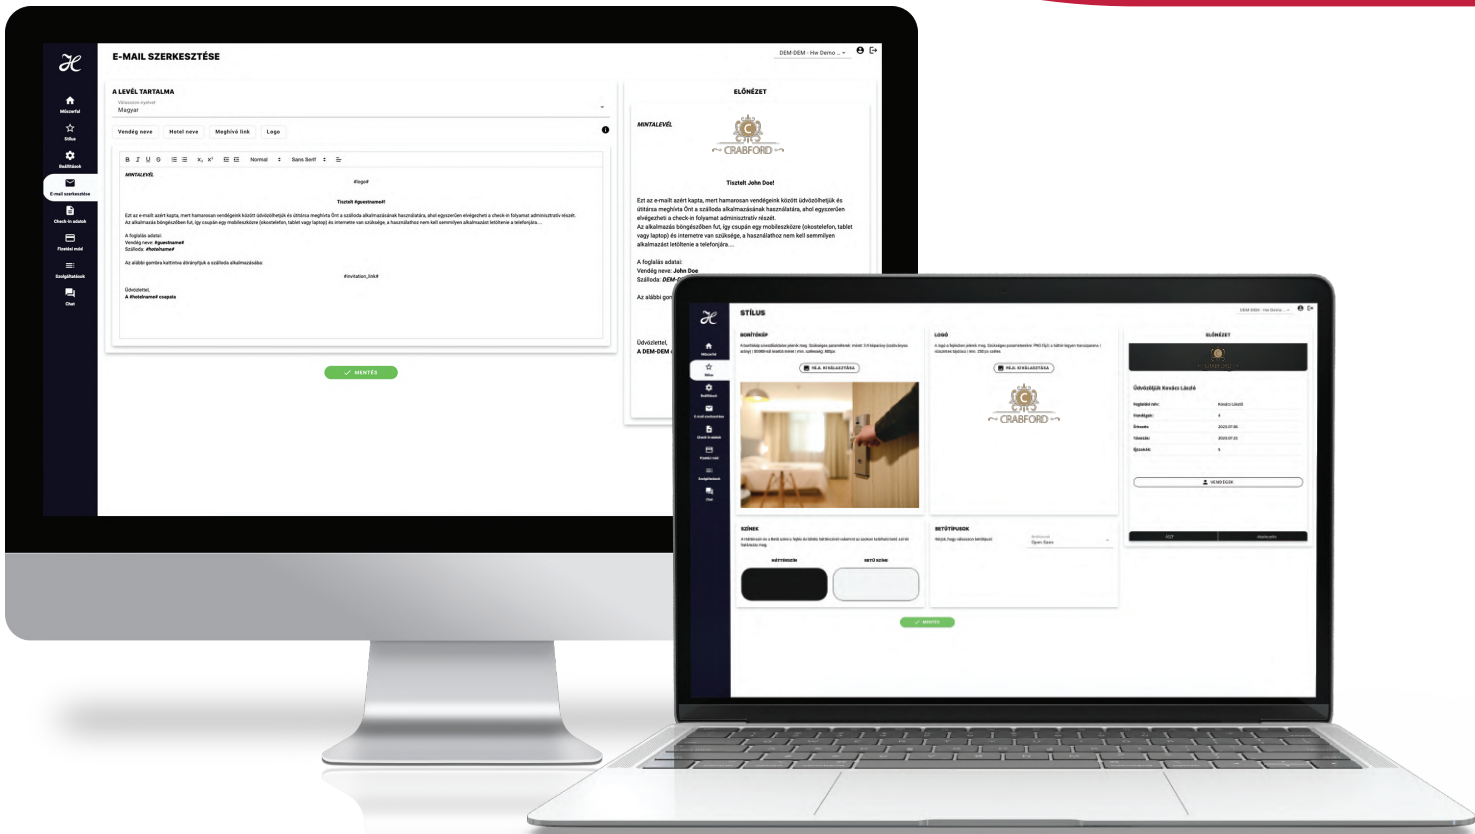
E-MAIL SZERKESZTÉSE

DEM-DEM - Hw Demo ...

Műszerfal
Stílus
Beállítások
E-mail szerkesztése
Check-in adatok
Fizetési mód
Szolgáltatások
Chat

A LEVÉL TARTALMA

Válasszon nyelvet
Magyar

Vendég neve | Hotel neve | Meghívó link | Logo

Normal | Sans Serif

MINTALEVÉL

#logo#

Tisztelt #guestname#!

Ezt az e-mailt azért kapta, mert hamarosan vendégeink között üdvözölhetjük és úttársa meghívta Önt a szálloda alkalmazásának használatára, ahol egyszerűen elvégezheti a check-in folyamat adminisztratív részét. Az alkalmazás böngészőben fut, így csupán egy mobileszközre (okostelefon, tablet vagy laptop) és internetre van szüksége, a használatához nem kell semmilyen alkalmazást letöltenie a telefonjára...

A foglalás adatai:
Vendég neve: #guestname#
Szálloda: #hotelname#

Az alábbi gombra kattintva átirányítjuk a szálloda alkalmazásába:

#invitation_link#

Üdvözlettel,
A #hotelname# csapata

MENTÉS

ELŐNÉZET

MINTALEVÉL

CRABFORD

Tisztelt John Doe!

Ezt az e-mailt azért kapta, mert hamarosan vendégeink között üdvözölhetjük és úttársa meghívta Önt a szálloda alkalmazásának használatára, ahol egyszerűen elvégezheti a check-in folyamat adminisztratív részét.
Az alkalmazás böngészőben fut, így csupán egy mobileszközre (okostelefon, tablet vagy laptop) és internetre van szüksége, a használatához nem kell semmilyen alkalmazást letöltenie a telefonjára...

A foglalás adatai:
Vendég neve: John Doe
Szálloda: DEM-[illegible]

Az alábbi gom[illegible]

Üdvözlettel,
A DEM-DEM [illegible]

STÍLUS

DEM-DEM - Hw Demo

BORÍTÓKÉP
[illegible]
FÁJL KIVÁLASZTÁSA

LOGÓ
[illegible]
FÁJL KIVÁLASZTÁSA

CRABFORD

ELŐNÉZET

Üdvözöljük Kovács László

Foglaló név: Kovács László
Vendégek: 4
Érkezés: 2023.07.06
Távozás: 2023.07.22
Éjszakák: 6

VENDÉGEK

SZÍNEK
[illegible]
HÁTTÉRSZÍN
BETŰ SZÍNE

BETŰTÍPUSOK
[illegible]
Open Sans

MENTÉS